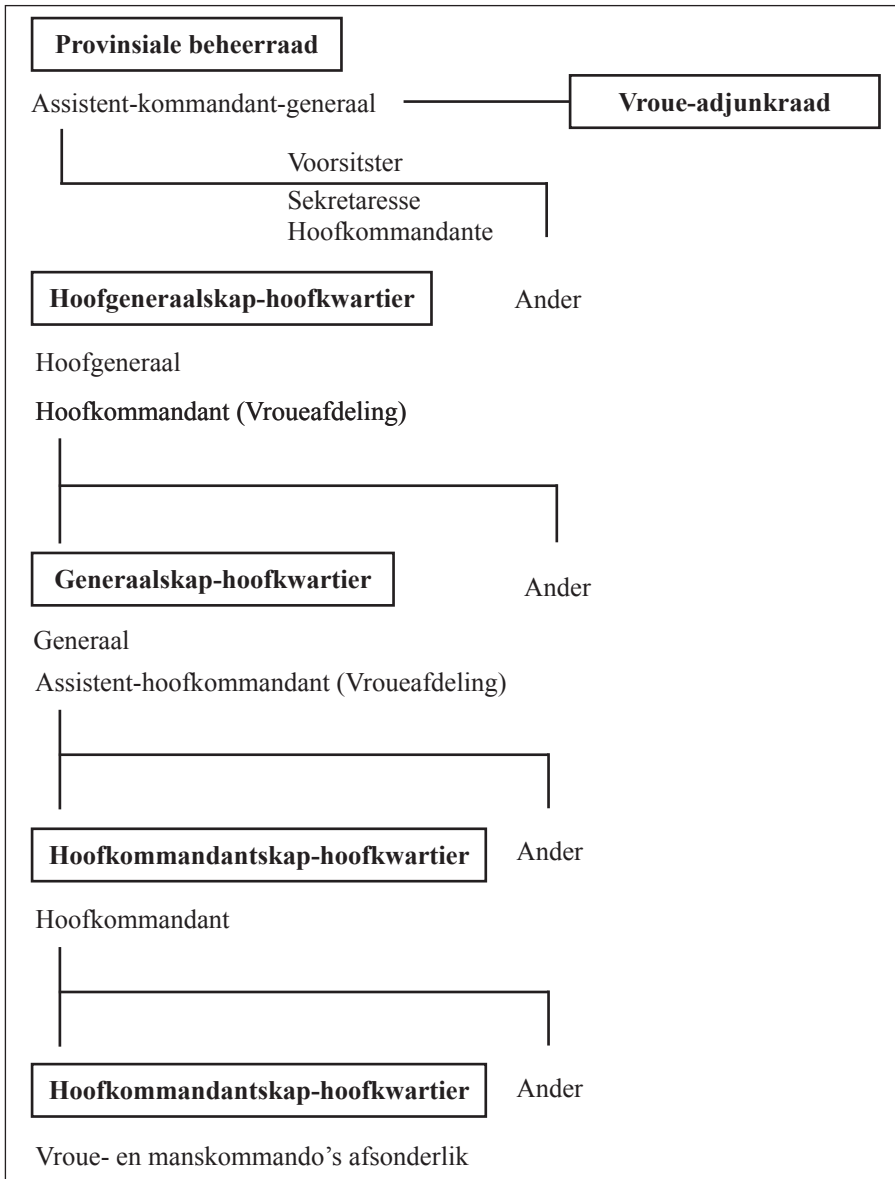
Provinsiale beheerraad

Assistent-kommandant-generaal

Vroue-adjunkraad

Voorsitster

Sekretaresse

Hoofkommandante

Hoofgeneraalskap-hoofkwartier

Ander

Hoofgeneraal

Hoofkommandant (Vroueafdeling)

Generaalskap-hoofkwartier

Ander

Generaal

Assistent-hoofkommandant (Vroueafdeling)

Hoofkommandantskap-hoofkwartier

Ander

Hoofkommandant

Hoofkommandantskap-hoofkwartier

Ander

Vroue- en manskommando's afsonderlik